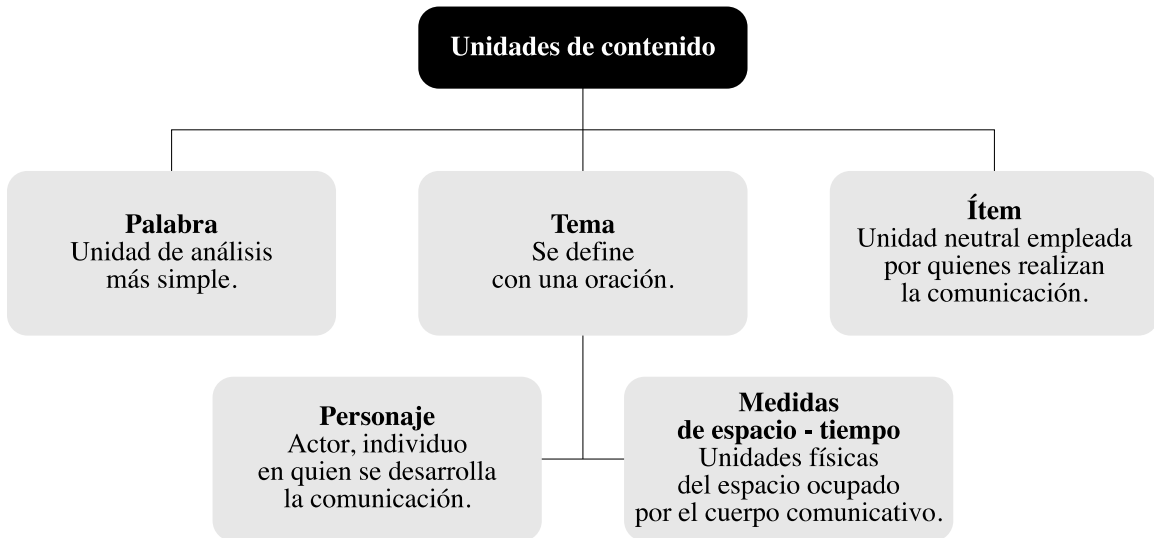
Unidades de contenido

Palabra
Unidad de análisis más simple.

Tema
Se define con una oración.

Ítem
Unidad neutral empleada por quienes realizan la comunicación.

Personaje
Actor, individuo en quien se desarrolla la comunicación.

Medidas de espacio - tiempo
Unidades físicas del espacio ocupado por el cuerpo comunicativo.